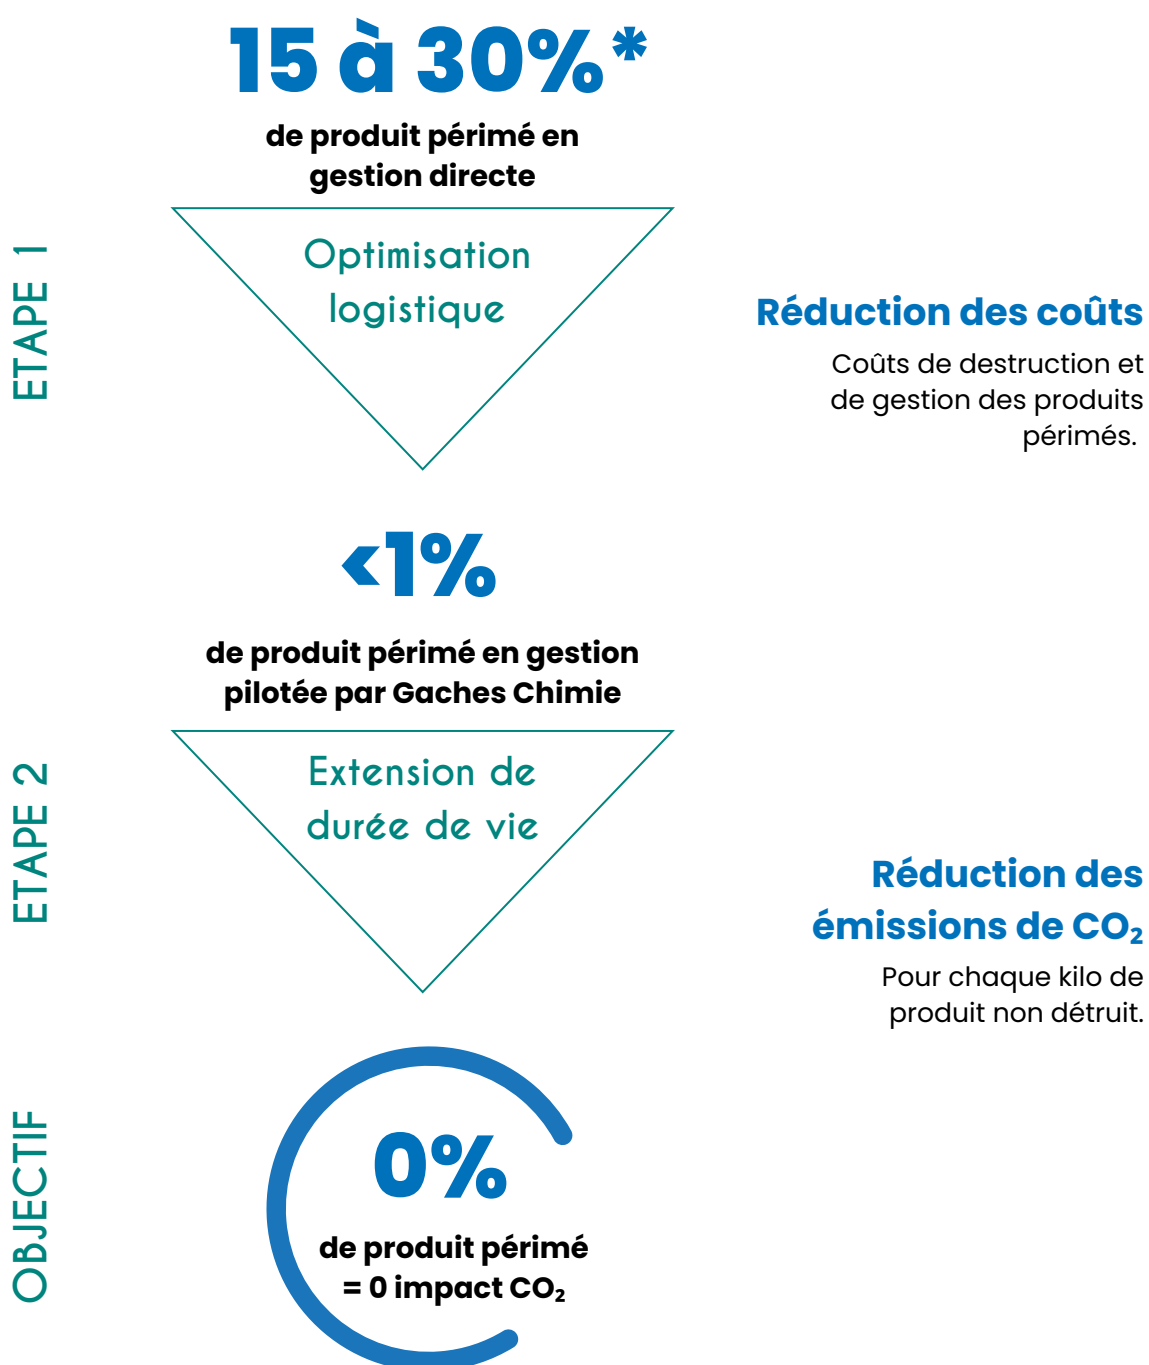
15 à 30%*

de produit périmé en gestion directe

ETAPE 1

Optimisation logistique

Réduction des coûts

Coûts de destruction et de gestion des produits périmés.

<1%

de produit périmé en gestion pilotée par Gaches Chimie

ETAPE 2

Extension de durée de vie

Réduction des émissions de $CO_2$

Pour chaque kilo de produit non détruit.

OBJECTIF

0%

de produit périmé = 0 impact $CO_2$